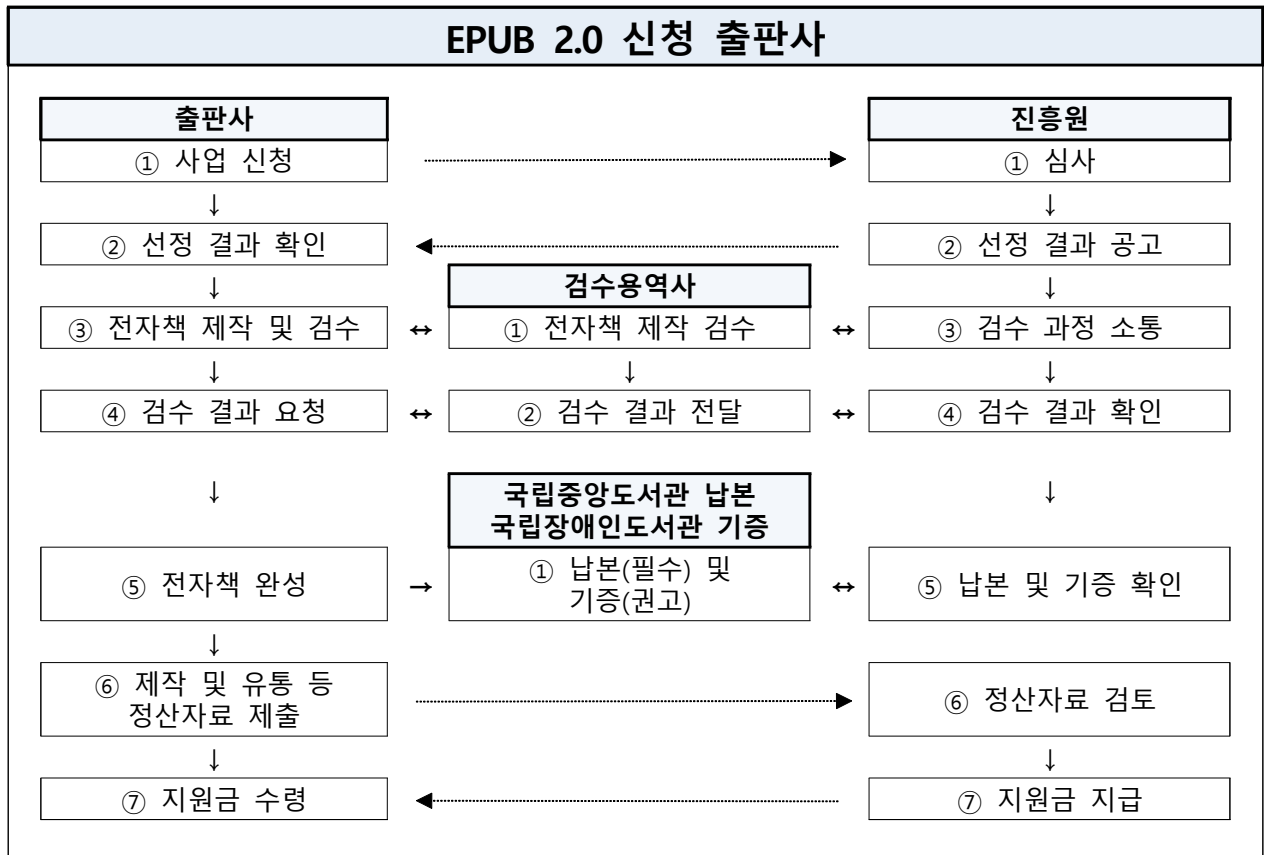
EPUB 2.0 신청 출판사

출판사

① 사업 신청

↓

② 선정 결과 확인

↓

③ 전자책 제작 및 검수

↓

④ 검수 결과 요청

↓

⑤ 전자책 완성

↓

⑥ 제작 및 유통 등 정산자료 제출

↓

⑦ 지원금 수령

검수용역사

① 전자책 제작 검수

↓

② 검수 결과 전달

국립중앙도서관 납본
국립장애인도서관 기증

① 납본(필수) 및 기증(권고)

진흥원

① 심사

↓

② 선정 결과 공고

↓

③ 검수 과정 소통

↓

④ 검수 결과 확인

↓

⑤ 납본 및 기증 확인

⑥ 정산자료 검토

↓

⑦ 지원금 지급